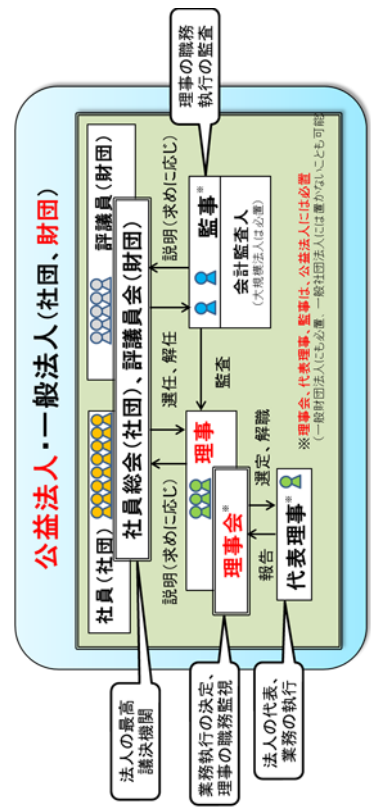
公益法人・一般法人（社団、財団）

理事の職務執行の監査

社員（社団）

評議員（財団）

社員総会（社団）、評議員会（財団）

説明（求めに応じ）

監事※

会計監査人
（大規模法人は必置）

選任、解任

監査

理事

説明（求めに応じ）

理事会※

選定、解職

報告

代表理事※

※理事会、代表理事、監事は、公益法人には必置
（一般財団法人にも必置、一般社団法人は置かないことも可能）

法人の最高議決機関

業務執行の決定、理事の職務監視

法人の代表、業務の執行